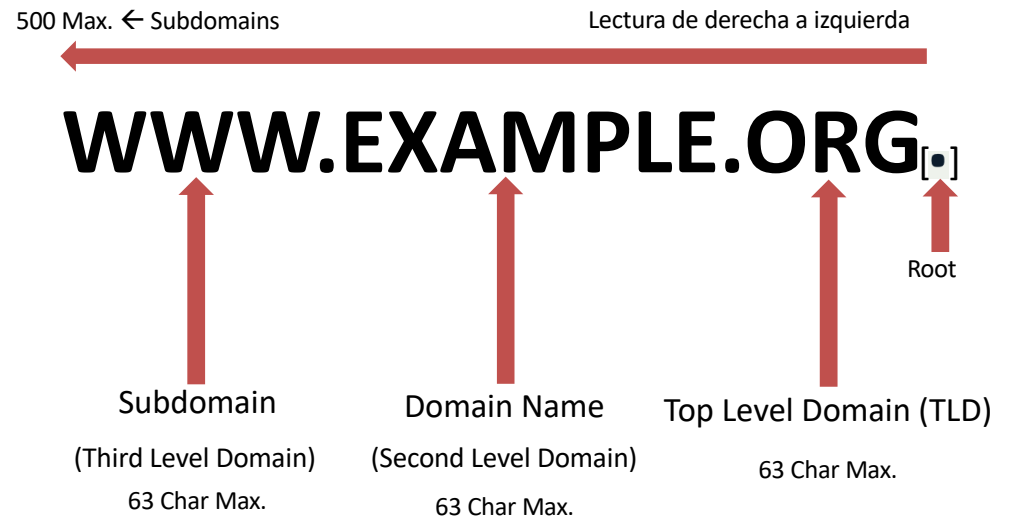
500 Max. ← Subdomains

Lectura de derecha a izquierda

WWW.EXAMPLE.ORG[.]

Root

Subdomain

(Third Level Domain)

63 Char Max.

Domain Name

(Second Level Domain)

63 Char Max.

Top Level Domain (TLD)

63 Char Max.